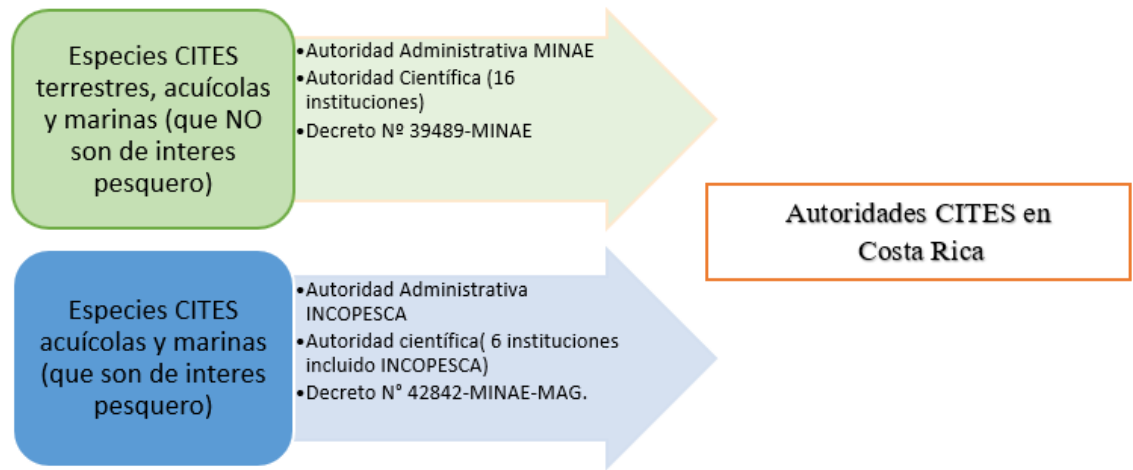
Especies CITES terrestres, acuícolas y marinas (que NO son de interes pesquero)

•Autoridad Administrativa MINAE
•Autoridad Científica (16 instituciones)
•Decreto Nº 39489-MINAE

Especies CITES acuícolas y marinas (que son de interes pesquero)

•Autoridad Administrativa INCOPESCA
•Autoridad científica( 6 instituciones incluido INCOPESCA)
•Decreto N° 42842-MINAE-MAG.

Autoridades CITES en Costa Rica